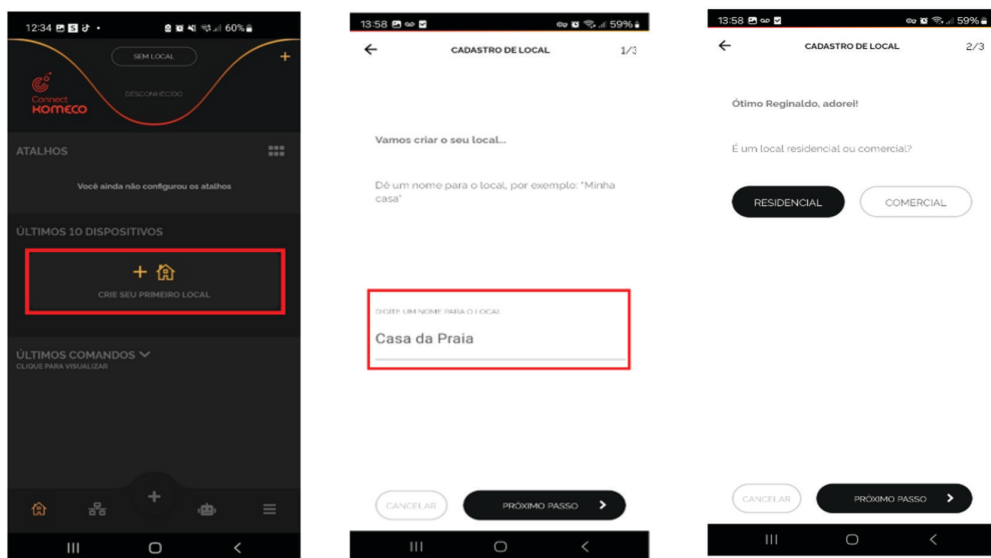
12:34 60%

SEM LOCAL

Connect KOMECO

DESCONHECIDO

ATALHOS

Você ainda não configurou os atalhos

ÚLTIMOS 10 DISPOSITIVOS

CRIE SEU PRIMEIRO LOCAL

ÚLTIMOS COMANDOS
CLIQUE PARA VISUALIZAR

13:58 59%

CADASTRO DE LOCAL 1/3

Vamos criar o seu local...

Dê um nome para o local, por exemplo: "Minha casa"

DIGITE UM NOME PARA O LOCAL

Casa da Praia

CANCELAR

PRÓXIMO PASSO

13:58 59%

CADASTRO DE LOCAL 2/3

Ótimo Reginaldo, adorei!

É um local residencial ou comercial?

RESIDENCIAL

COMERCIAL

CANCELAR

PRÓXIMO PASSO